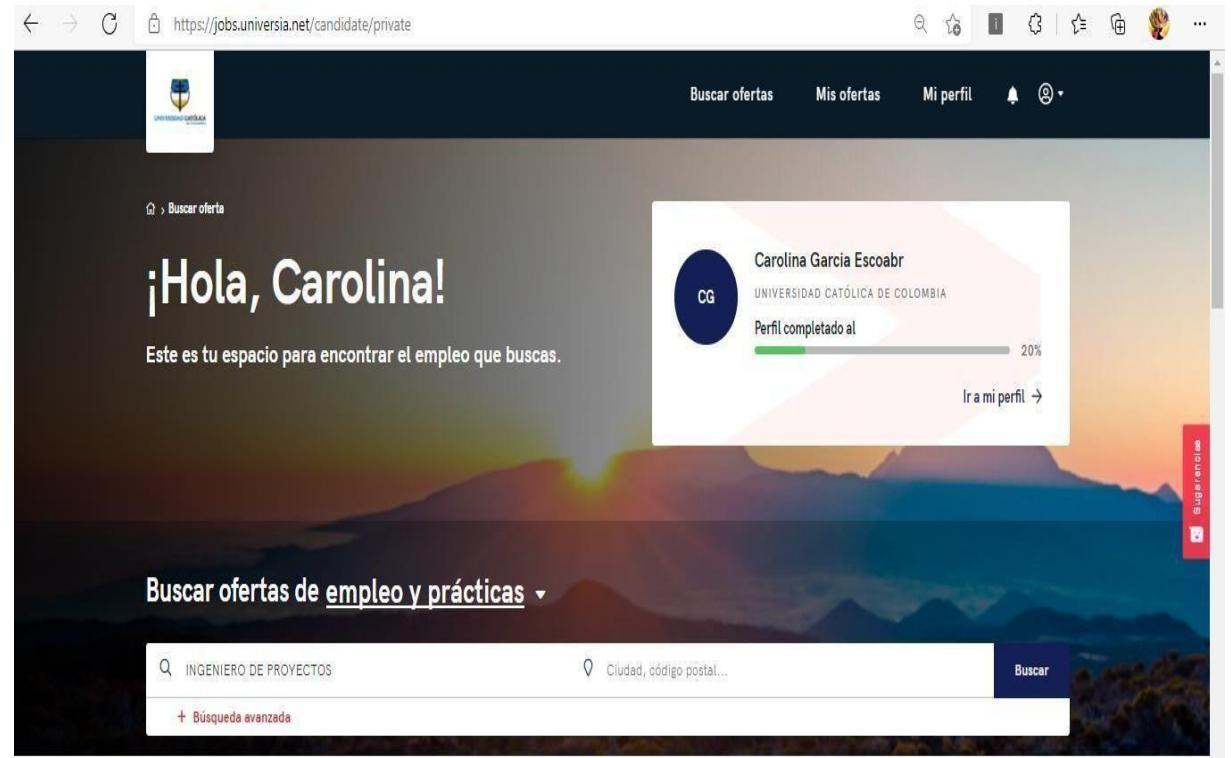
https://jobs.universia.net/candidate/private

UNIVERSIDAD CATÓLICA

Buscar ofertas Mis ofertas Mi perfil

› Buscar oferta

¡Hola, Carolina!

Este es tu espacio para encontrar el empleo que buscas.

CG

Carolina Garcia Escoabr

UNIVERSIDAD CATÓLICA DE COLOMBIA

Perfil completado al

20%

Ir a mi perfil →

Sugerencias

Buscar ofertas de empleo y prácticas

INGENIERO DE PROYECTOS

Ciudad, código postal...

Buscar

+ Búsqueda avanzada